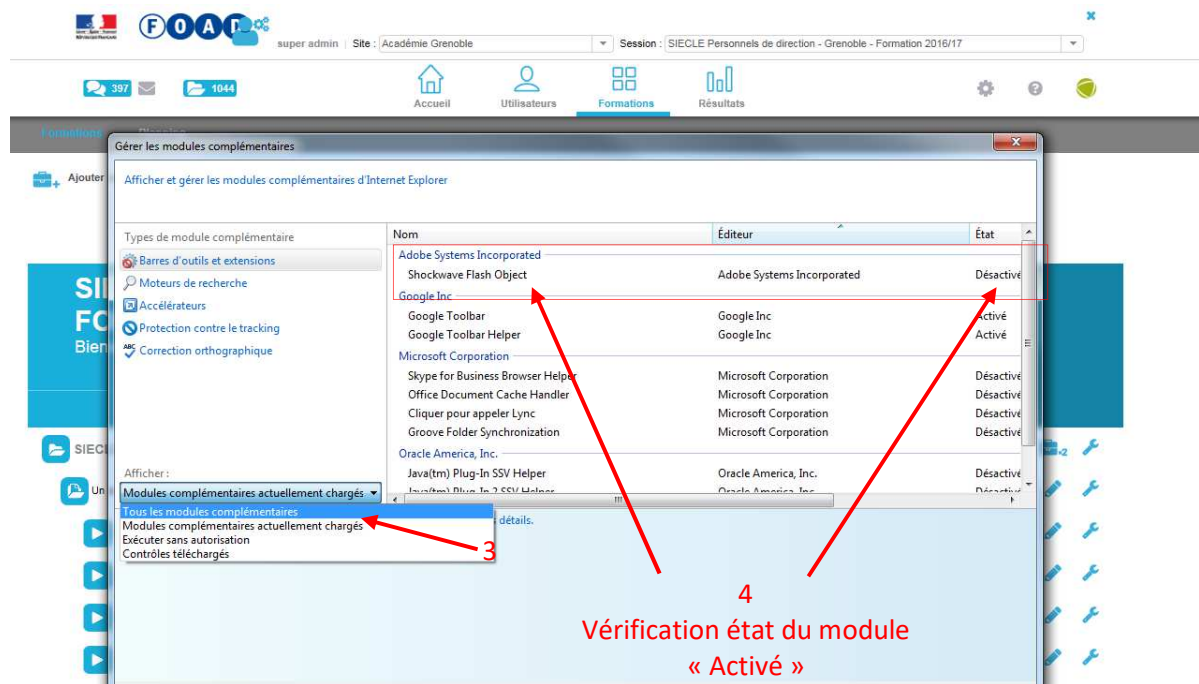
FOAD

super admin | Site : Académie Grenoble | Session : SIECLE Personnels de direction - Grenoble - Formation 2016/17

397 | 1044

Accueil | Utilisateurs | Formations | Résultats

Formations | Planning

Ajouter

SI
FO
Bien

SIECL

Un

Gérer les modules complémentaires

Afficher et gérer les modules complémentaires d'Internet Explorer

Types de module complémentaire

Barres d'outils et extensions
Moteurs de recherche
Accélérateurs
Protection contre le tracking
Correction orthographique

| Nom | Éditeur | État |
|---|---|---|
| Adobe Systems Incorporated | | |
| Shockwave Flash Object | Adobe Systems Incorporated | Désactivé |
| Google Inc | | |
| Google Toolbar | Google Inc | Activé |
| Google Toolbar Helper | Google Inc | Activé |
| Microsoft Corporation | | |
| Skype for Business Browser Helper | Microsoft Corporation | Désactivé |
| Office Document Cache Handler | Microsoft Corporation | Désactivé |
| Cliquer pour appeler Lync | Microsoft Corporation | Désactivé |
| Groove Folder Synchronization | Microsoft Corporation | Désactivé |
| Oracle America, Inc. | | |
| Java(tm) Plug-In SSV Helper | Oracle America, Inc. | Désactivé |
| Java(tm) Plug-In 2 SSV Helper | Oracle America, Inc. | Désactivé |

Afficher :
Modules complémentaires actuellement chargés
Tous les modules complémentaires
Modules complémentaires actuellement chargés
Exécuter sans autorisation
Contrôles téléchargés

détails.

3

4
Vérification état du module « Activé »